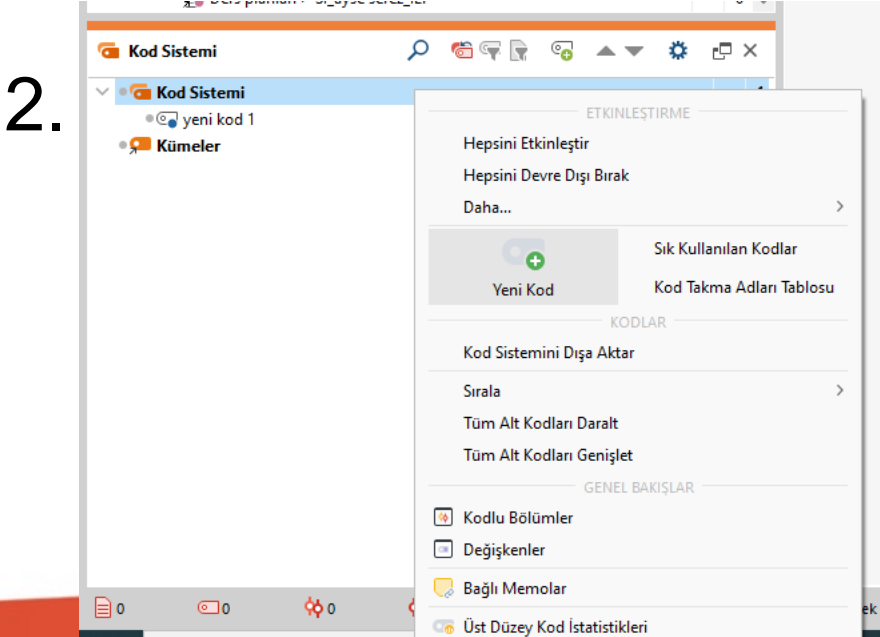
2.

Kod Sistemi

Kod Sistemi
yeni kod 1
Kümeler

ETKİNLEŞTİRME
Hepsini Etkinleştir
Hepsini Devre Dışı Bırak
Daha...
Yeni Kod
Sık Kullanılan Kodlar
Kod Takma Adları Tablosu
KODLAR
Kod Sistemini Dışa Aktar
Sırala
Tüm Alt Kodları Daralt
Tüm Alt Kodları Genişlet
GENEL BAKIŞLAR
Kodlu Bölümler
Değişkenler
Bağlı Memolar
Üst Düzey Kod İstatistikleri

0
0
0
ek